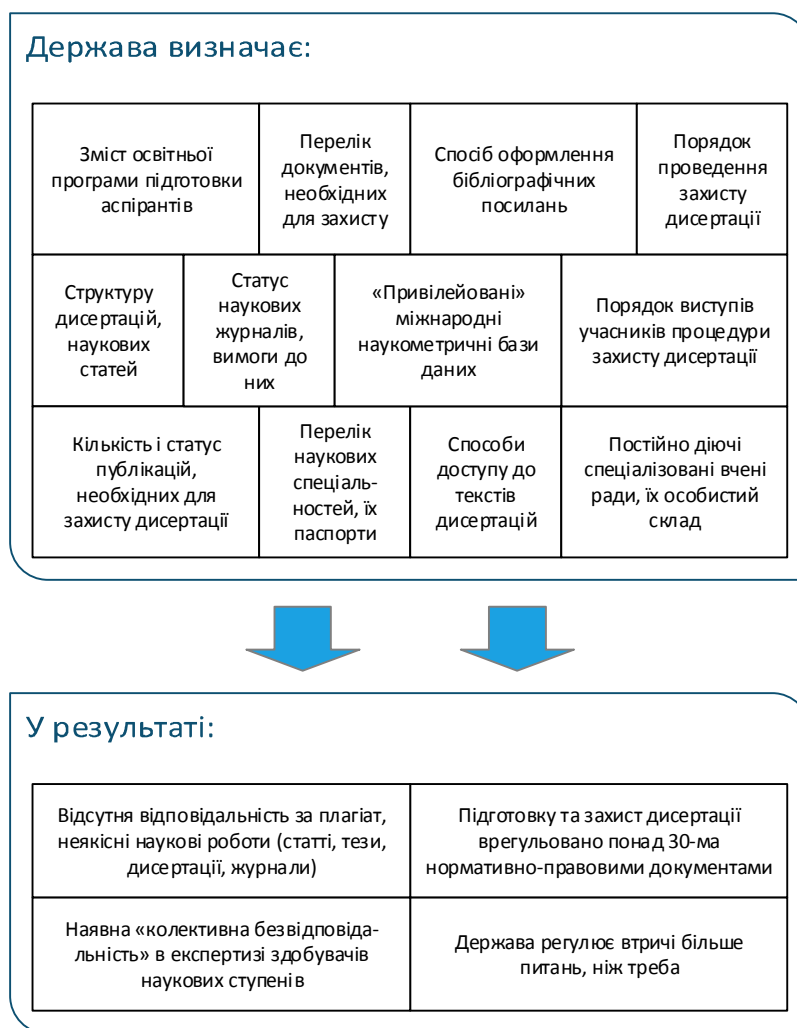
Держава визначає:

Зміст освітньої програми підготовки аспірантів

Перелік документів, необхідних для захисту

Спосіб оформлення бібліографічних посилань

Порядок проведення захисту дисертації

Структуру дисертацій, наукових статей

Статус наукових журналів, вимоги до них

«Привілейовані» міжнародні наукометричні бази даних

Порядок виступів учасників процедури захисту дисертації

Кількість і статус публікацій, необхідних для захисту дисертації

Перелік наукових спеціальностей, їх паспорти

Способи доступу до текстів дисертацій

Постійно діючі спеціалізовані вчені ради, їх особистий склад

У результаті:

| Відсутня відповідальність за плагіат, неякісні наукові роботи (статті, тези, дисертації, журнали) | Підготовку та захист дисертації врегульовано понад 30-ма нормативно-правовими документами |
|---|---|
| Наявна «колективна безвідповідальність» в експертизі здобувачів наукових ступенів | Держава регулює втричі більше питань, ніж треба |